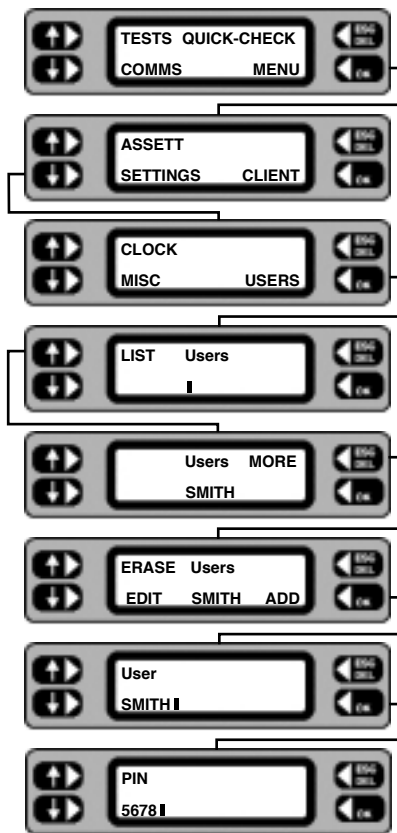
TESTS QUICK-CHECK
COMMS MENU
ESC DEL
OK

ASSETT
SETTINGS CLIENT
ESC DEL
OK

CLOCK
MISC USERS
ESC DEL
OK

LIST Users
ESC DEL
OK

Users MORE
SMITH
ESC DEL
OK

ERASE Users
EDIT SMITH ADD
ESC DEL
OK

User
SMITH
ESC DEL
OK

PIN
5678
ESC DEL
OK